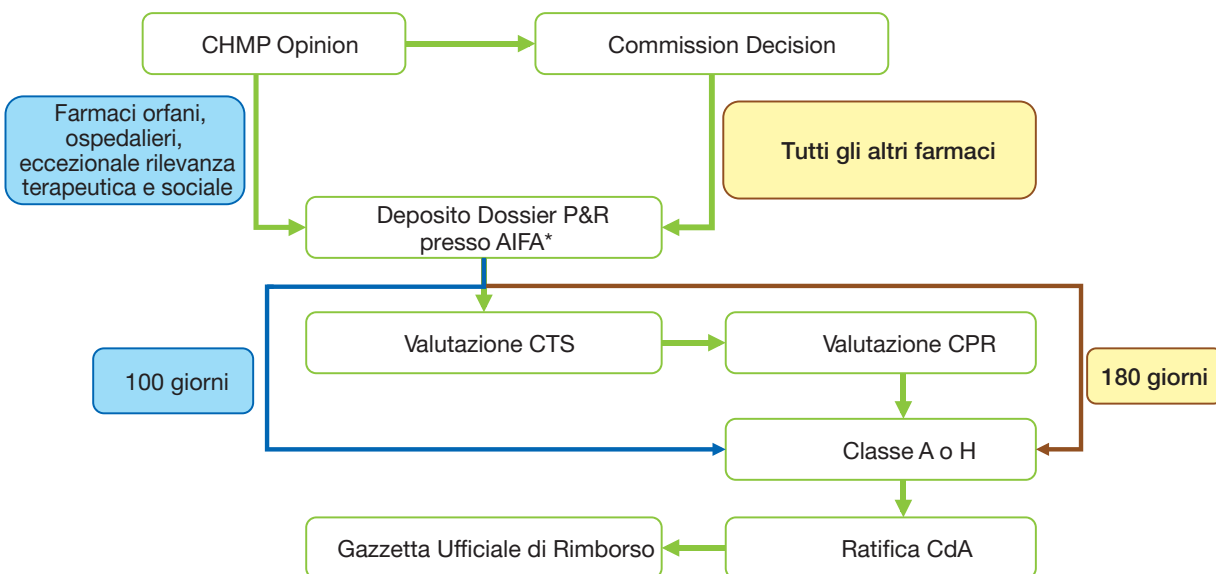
CHMP Opinion

Commission Decision

Farmaci orfani, ospedalieri, eccezionale rilevanza terapeutica e sociale

Tutti gli altri farmaci

Deposito Dossier P&R presso AIFA*

Valutazione CTS

Valutazione CPR

100 giorni

180 giorni

Classe A o H

Gazzetta Ufficiale di Rimborso

Ratifica CdA